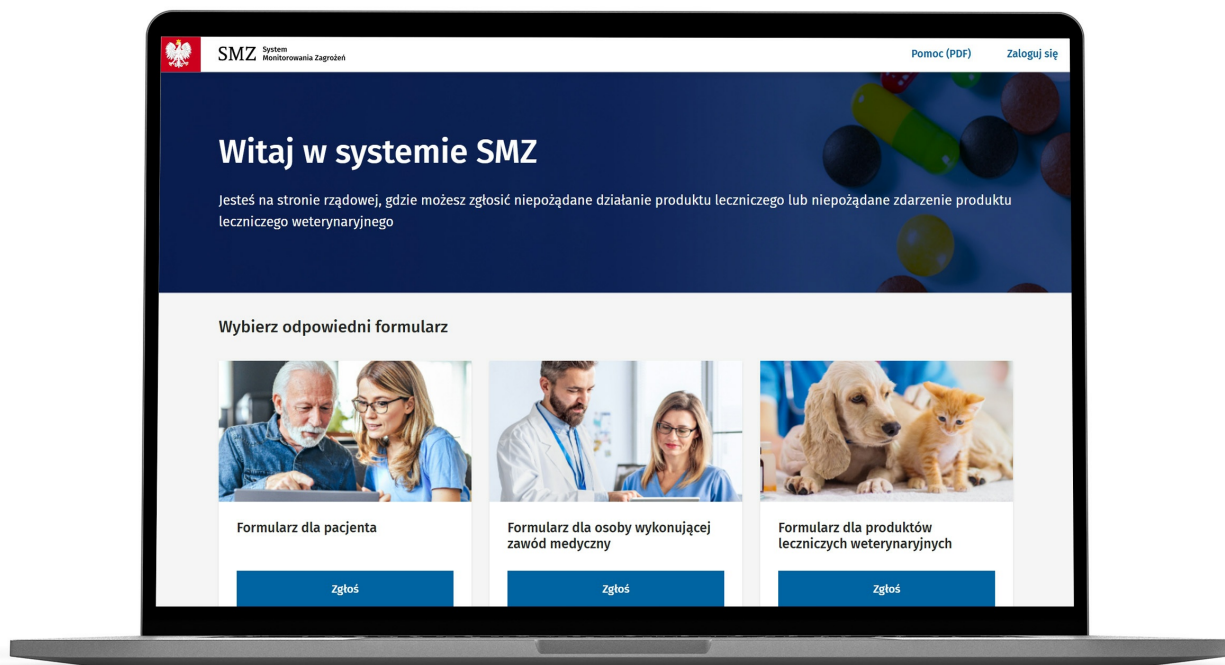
SMZ System Monitorowania Zagrożeń

Pomoc (PDF)

Zaloguj się

Witaj w systemie SMZ

Jesteś na stronie rządowej, gdzie możesz zgłosić niepożądane działanie produktu leczniczego lub niepożądane zdarzenie produktu leczniczego weterynaryjnego

Wybierz odpowiedni formularz

Formularz dla pacjenta

Zgłoś

Formularz dla osoby wykonującej zawód medyczny

Zgłoś

Formularz dla produktów leczniczych weterynaryjnych

Zgłoś